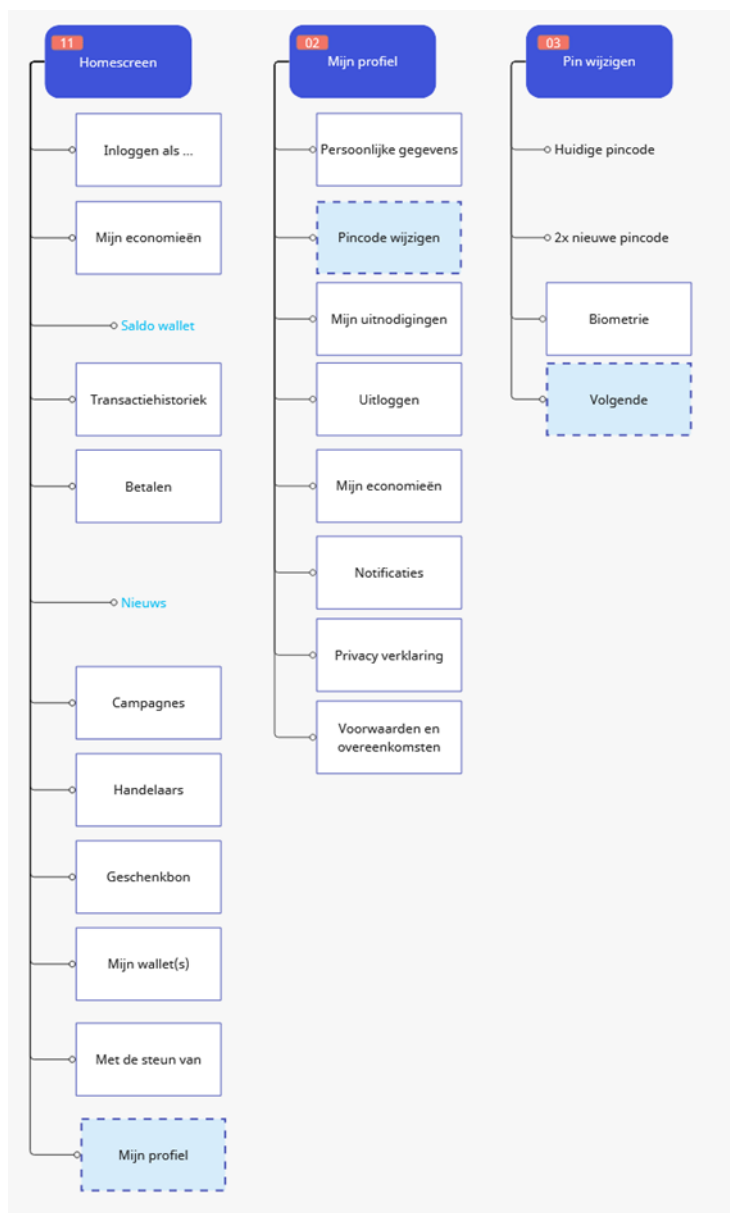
11
Homescreen

Inloggen als ...

Mijn economieën

Saldo wallet

Transactiehistoriek

Betalen

Nieuws

Campagnes

Handelaars

Geschenkbon

Mijn wallet(s)

Met de steun van

Mijn profiel

02
Mijn profiel

Persoonlijke gegevens

Pincode wijzigen

Mijn uitnodigingen

Uitloggen

Mijn economieën

Notificaties

Privacy verklaring

Voorwaarden en overeenkomsten

03
Pin wijzigen

Huidige pincode

2x nieuwe pincode

Biometrie

Volgende